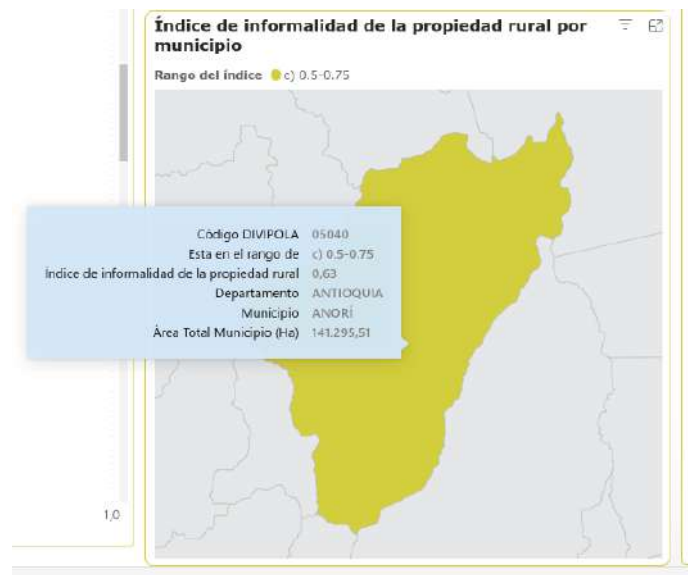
Índice de informalidad de la propiedad rural por municipio

Rango del índice c) 0.5-0.75

Código DIVIPOLA 05040
Esta en el rango de c) 0.5-0.75
Índice de informalidad de la propiedad rural 0,63
Departamento ANTIOQUIA
Municipio ANORÍ
Área Total Municipio (Ha) 141.295,51

1,0